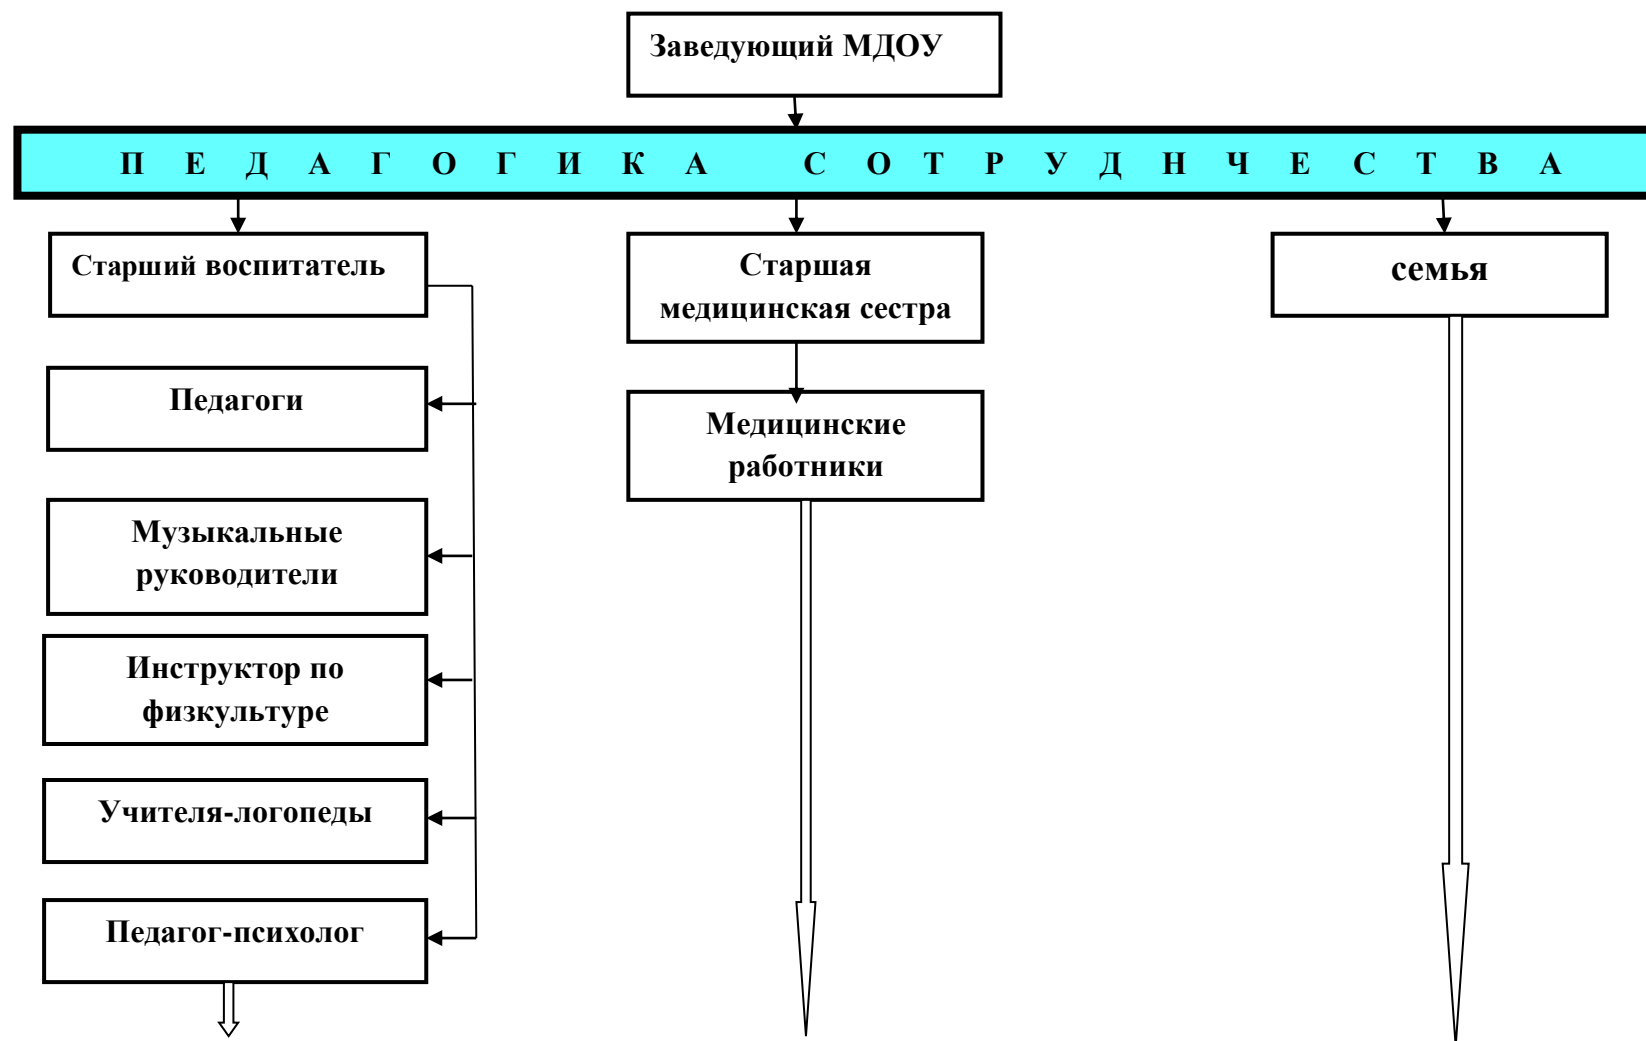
Заведующий МДОУ

П Е Д А Г О Г И К А С О Т Р У Д Н Ч Е С Т В А

Старший воспитатель

Старшая медицинская сестра

семья

Педагоги

Медицинские работники

Музыкальные руководители

Инструктор по физкультуре

Учителя-логопеды

Педагог-психолог